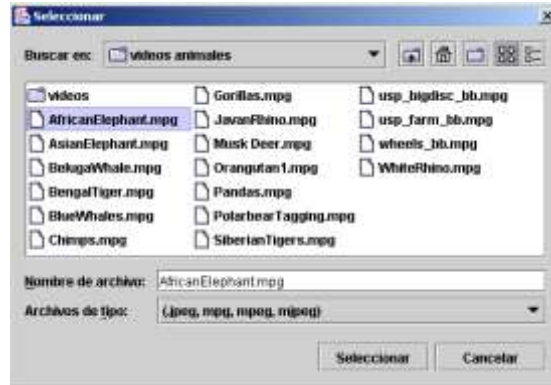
Seleccionar

Buscar en: videos animales

videos
AfricanElephant.mpg
AsianElephant.mpg
BelugaWhale.mpg
BengalTiger.mpg
BlueWhales.mpg
Chimps.mpg

Gorillas.mpg
JavanRhino.mpg
Musk Deer.mpg
Orangutan1.mpg
Pandas.mpg
PolarbearTagging.mpg
SiberianTigers.mpg

usp_bigdisc_bb.mpg
usp_farm_bb.mpg
wheels_bb.mpg
WhiteRhino.mpg

Nombre de archivo: AfricanElephant.mpg

Archivos de tipo: (jpeg, mpg, mpeg, mjpeg)

Seleccionar
Cancelar